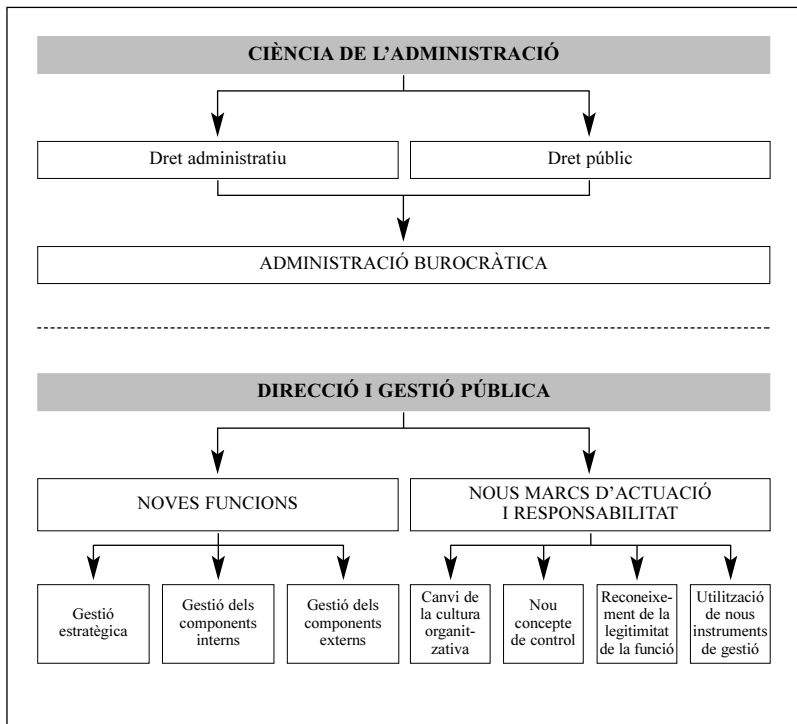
CIÈNCIA DE L'ADMINISTRACIÓ

Dret administratiu

Dret públic

ADMINISTRACIÓ BUROCRÀTICA

DIRECCIÓ I GESTIÓ PÚBLICA

NOVES FUNCIONS

NOUS MARCS D'ACTUACIÓ I RESPONSABILITAT

Gestió estratègica

Gestió dels components interns

Gestió dels components externs

Canvi de la cultura organitzativa

Nou concepte de control

Reconeixement de la legitimitat de la funció

Utilització de nous instruments de gestió